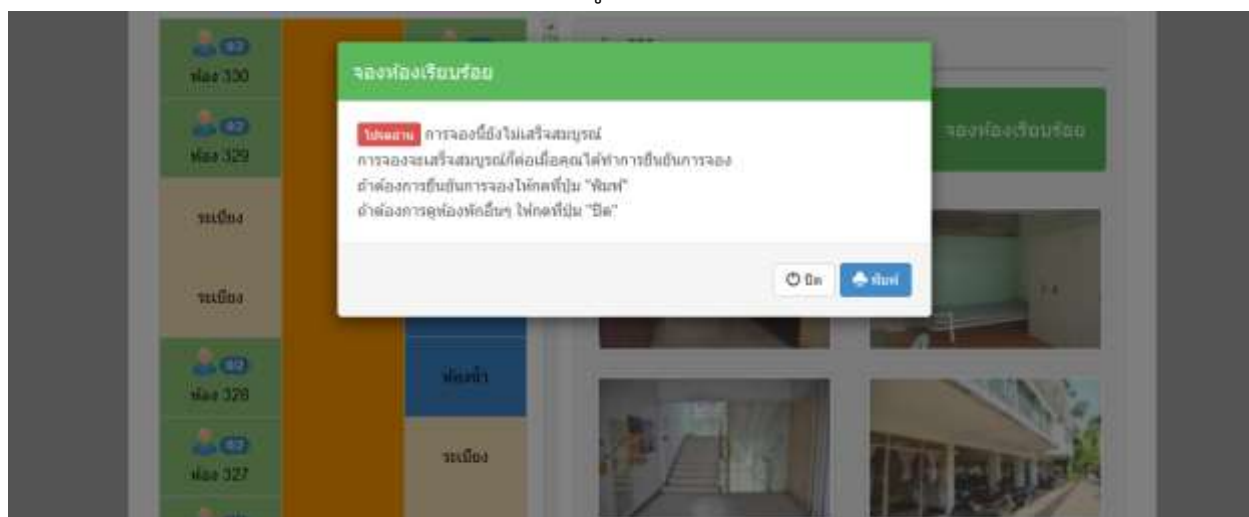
0/2
ห้อง 330

0/2
ห้อง 329

ระเบียง

ระเบียง

0/2
ห้อง 328

0/2
ห้อง 327

ห้องน้ำ

ระเบียง

จองห้องเรียบร้อย

จองห้องเรียบร้อย

โปรดอ่าน การจองนี้ยังไม่เสร็จสมบูรณ์
การจองจะเสร็จสมบูรณ์ก็ต่อเมื่อคุณได้ทำการยืนยันการจอง
ถ้าต้องการยืนยันการจองให้กดที่ปุ่ม "พิมพ์"
ถ้าต้องการดูห้องพักอื่นๆ ให้กดที่ปุ่ม "ปิด"

ปิด
พิมพ์